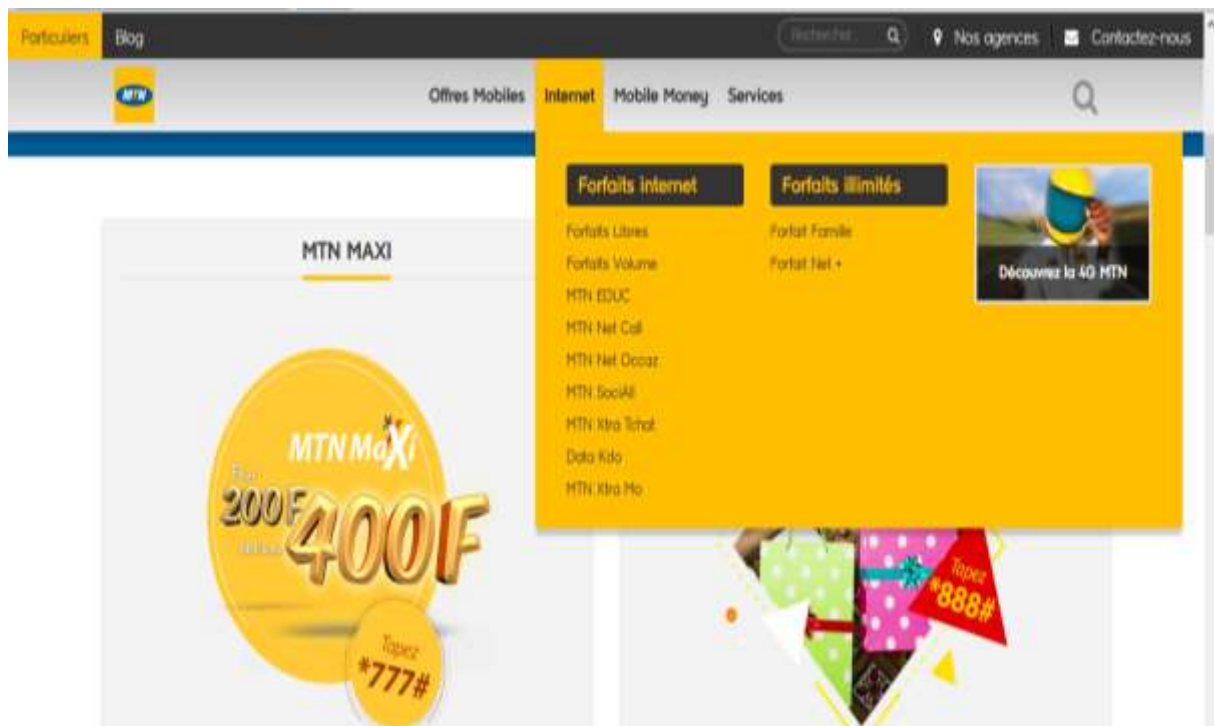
Particuliers Blog

Rechercher

Nos agences

Contactez-nous

MTN

Offres Mobiles Internet Mobile Money Services

Forfaits internet

Forfaits Libres

Forfaits Volume

MTN EDUC

MTN Net Call

MTN Net Occaz

MTN SociAll

MTN Xtra Tchat

Data Kdo

MTN Xtra Mo

Forfaits illimités

Forfait Famille

Forfait Net +

Découvrez la 4G MTN

MTN MAXI

MTN MaXi

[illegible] 200F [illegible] 400F

Tapez *777#

Tapez *888#